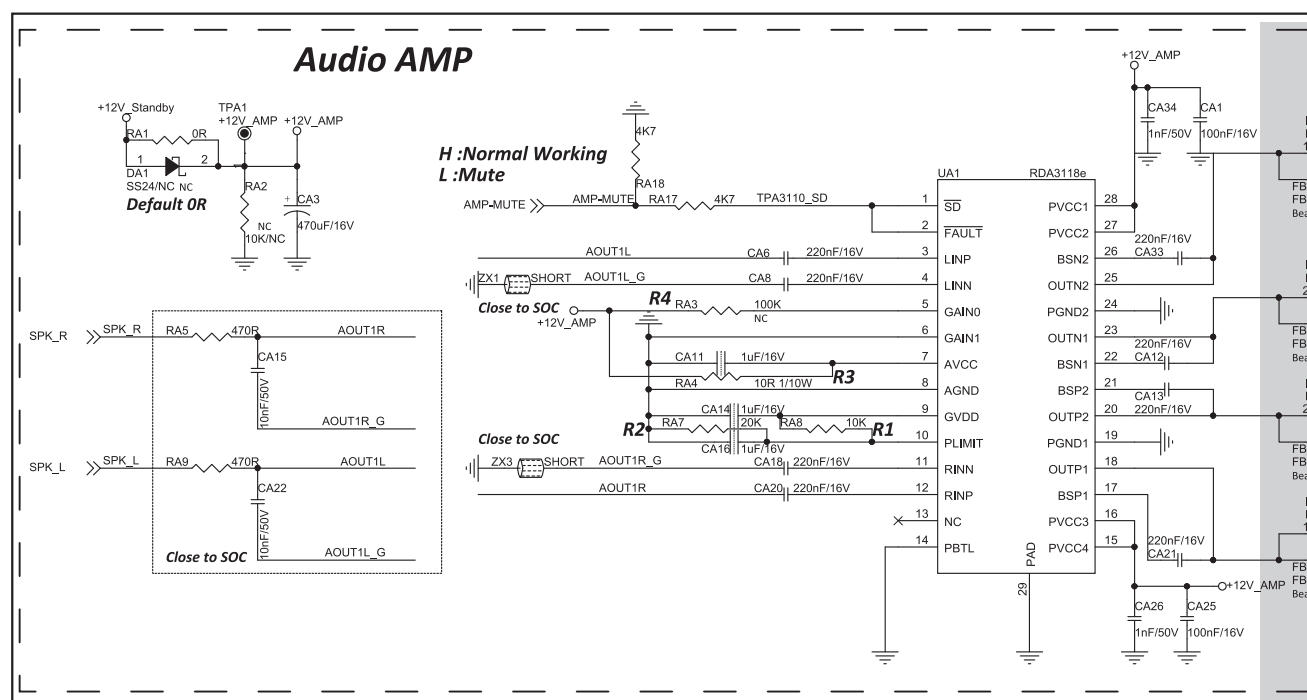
Audio AMP

+12V_Standby
RA1 0R
1 2
DA1 SS24/NC NC
Default 0R
TPA1 +12V_AMP
+12V_AMP
RA2
NC 10K/NC
CA3 470uF/16V

H :Normal Working
L :Mute

4K7
RA18
AMP-MUTE
AMP-MUTE RA17 4K7 TPA3110_SD

AOUT1L CA6 220nF/16V
ZX1 SHORT AOUT1L_G CA8 220nF/16V
Close to SOC
+12V_AMP
R4 RA3 100K NC
CA11 1uF/16V
RA4 10R 1/10W R3
CA14 1uF/16V
R2 RA7 20K RA8 10K R1
CA16 1uF/16V
Close to SOC
ZX3 SHORT AOUT1R_G CA18 220nF/16V
AOUT1R CA20 220nF/16V

UA1 RDA3118e
1 $\overline{SD}$
2 $\overline{FAULT}$
3 LINP
4 LINN
5 GAIN0
6 GAIN1
7 AVCC
8 AGND
9 GVDD
10 PLIMIT
11 RINN
12 RINP
13 NC
14 PBTL
PAD
29
28 PVCC1
27 PVCC2
26 BSN2
25 OUTN2
24 PGND2
23 OUTN1
22 BSN1
21 BSP2
20 OUTP2
19 PGND1
18 OUTP1
17 BSP1
16 PVCC3
15 PVCC4

+12V_AMP
CA34 1nF/50V
CA1 100nF/16V
220nF/16V CA33
220nF/16V CA12
CA13 220nF/16V
220nF/16V CA21
+12V_AMP
CA26 1nF/50V
CA25 100nF/16V

SPK_R SPK_R RA5 470R AOUT1R
CA15 10nF/50V
AOUT1R_G
SPK_L SPK_L RA9 470R AOUT1L
CA22 10nF/50V
AOUT1L_G
Close to SOC

FB
FB
Bea
FB
FB
Bea
FB
FB
Bea
FB
FB
Bea